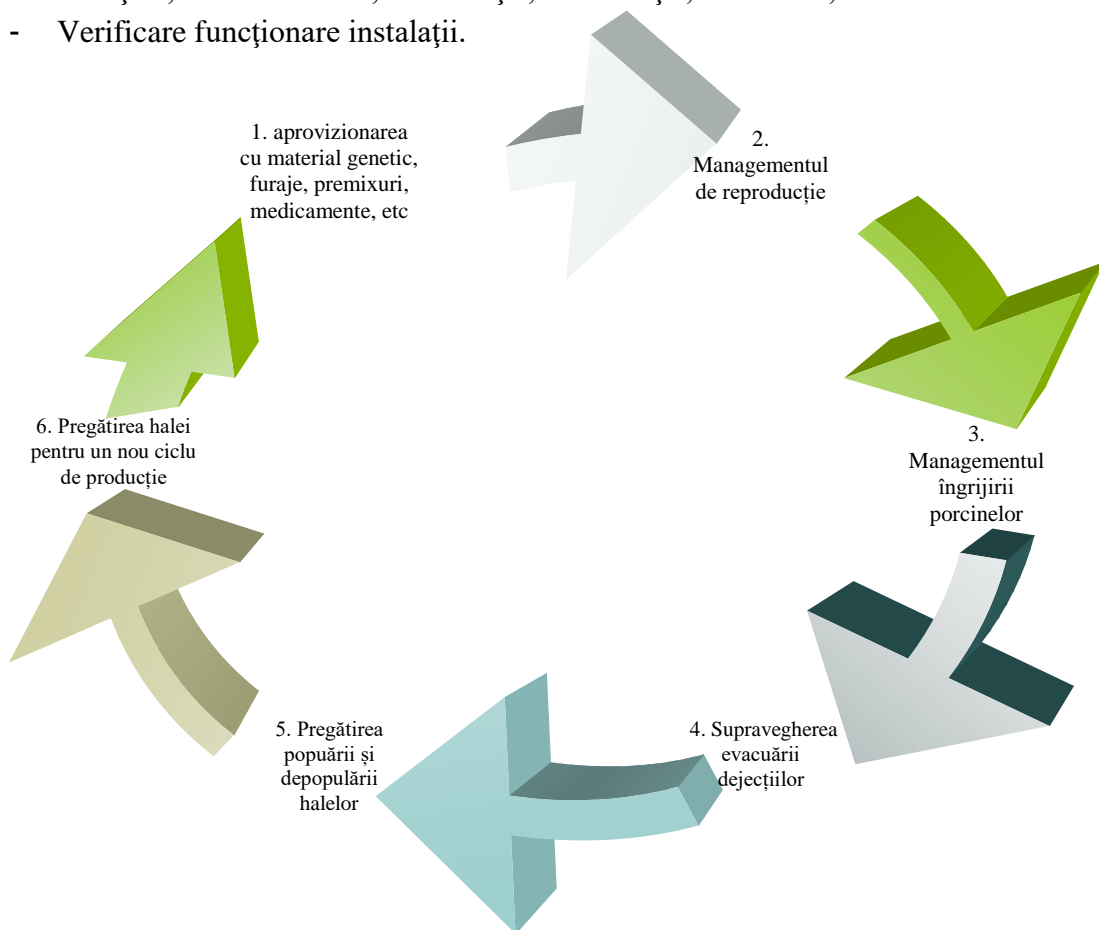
- Verificare funcţionare instalaţii.

1. aprovizionarea cu material genetic, furaje, premixuri, medicamente, etc

2. Managementul de reproducție

3. Managementul îngrijirii porcinelor

4. Supravegherea evacuării dejecțiilor

5. Pregătirea populării și depopulării halelor

6. Pregătirea halei pentru un nou ciclu de producție